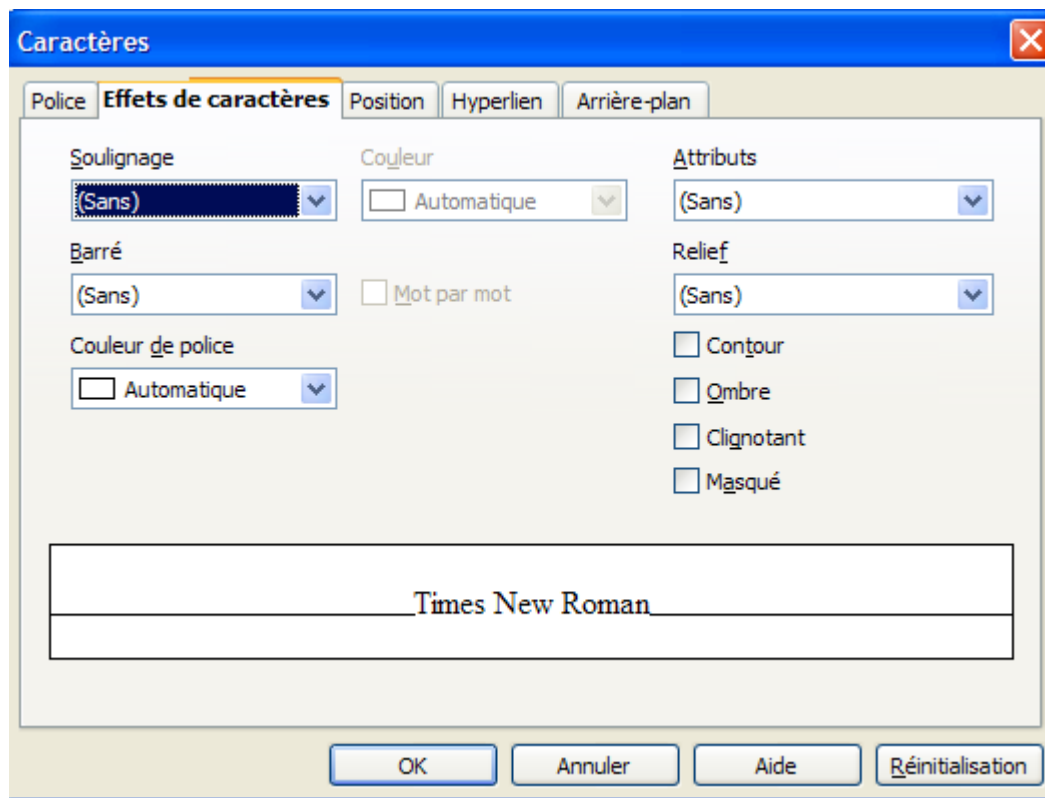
Caractères

Police | Effets de caractères | Position | Hyperlien | Arrière-plan

Soulignage
(Sans)

Couleur
Automatique

Attributs
(Sans)

Barré
(Sans)

Mot par mot

Relief
(Sans)

Couleur de police
Automatique

Contour
Ombre
Clignotant
Masqué

Times New Roman

OK
Annuler
Aide
Réinitialisation